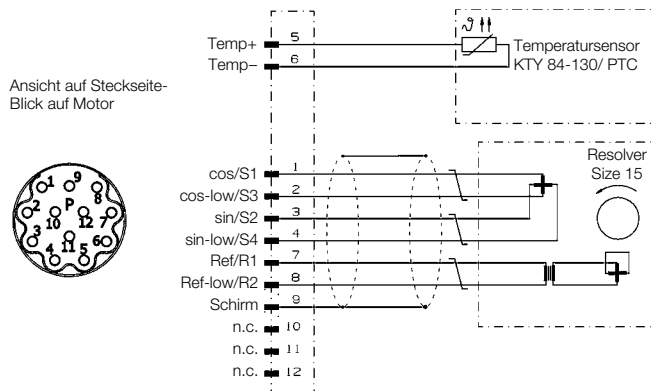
Ansicht auf Steckseite-Blick auf Motor

1 9 8 2 P 10 12 7 3 11 6 4 5

Temp+ 5
Temp– 6

$\vartheta$

Temperatursensor KTY 84-130/ PTC

cos/S1 1
cos-low/S3 2
sin/S2 3
sin-low/S4 4
Ref/R1 7
Ref-low/R2 8
Schirm 9
n.c. 10
n.c. 11
n.c. 12

Resolver Size 15